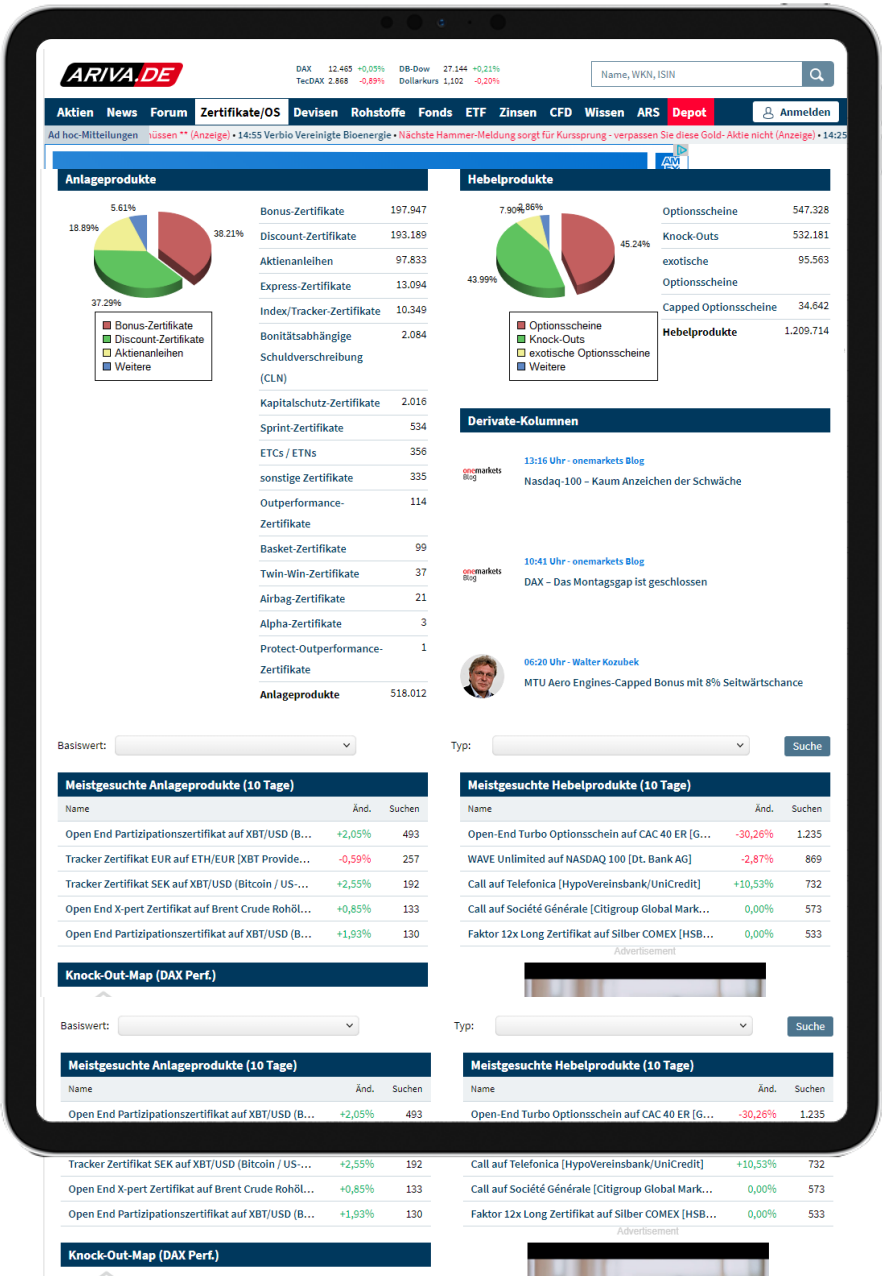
ARIVA.DE

| DAX | 12.465 | +0,05% | DB-Dow | 27.144 | +0,21% |
|---|---|---|---|---|---|
| TecDAX | 2.868 | -0,89% | Dollarkurs | 1,102 | -0,20% |

Name, WKN, ISIN

Aktien News Forum Zertifikate/OS Devisen Rohstoffe Fonds ETF Zinsen CFD Wissen ARS Depot Anmelden

Ad hoc-Mitteilungen hüssen ** (Anzeige) • 14:55 Verbio Vereinigte Bioenergie • Nächste Hammer-Meldung sorgt für Kurssprung - verpassen Sie diese Gold- Aktie nicht (Anzeige) • 14:25

Anlageprodukte

5.61%
18.89%
38.21%
37.29%

Bonus-Zertifikate
Discount-Zertifikate
Aktienanleihen
Weitere

| | |
|---|---|
| Bonus-Zertifikate | 197.947 |
| Discount-Zertifikate | 193.189 |
| Aktienanleihen | 97.833 |
| Express-Zertifikate | 13.094 |
| Index/Tracker-Zertifikate | 10.349 |
| Bonitätsabhängige Schuldverschreibung (CLN) | 2.084 |
| Kapitalschutz-Zertifikate | 2.016 |
| Sprint-Zertifikate | 534 |
| ETCs / ETNs | 356 |
| sonstige Zertifikate | 335 |
| Outperformance-Zertifikate | 114 |
| Basket-Zertifikate | 99 |
| Twin-Win-Zertifikate | 37 |
| Airbag-Zertifikate | 21 |
| Alpha-Zertifikate | 3 |
| Protect-Outperformance-Zertifikate | 1 |
| Anlageprodukte | 518.012 |

Hebelprodukte

7.90%
2.86%
45.24%
43.99%

Optionsscheine
Knock-Outs
exotische Optionsscheine
Weitere

| | |
|---|---|
| Optionsscheine | 547.328 |
| Knock-Outs | 532.181 |
| exotische Optionsscheine | 95.563 |
| Capped Optionsscheine | 34.642 |
| Hebelprodukte | 1.209.714 |

Derivate-Kolumnen

onemarkets Blog
13:16 Uhr - onemarkets Blog
Nasdaq-100 – Kaum Anzeichen der Schwäche

onemarkets Blog
10:41 Uhr - onemarkets Blog
DAX – Das Montagsgap ist geschlossen

06:20 Uhr - Walter Kozubek
MTU Aero Engines-Capped Bonus mit 8% Seitwärtschance

Basiswert:
Typ:
Suche

Meistgesuchte Anlageprodukte (10 Tage)

| Name | Änd. | Suchen |
|---|---|---|
| Open End Partizipationszertifikat auf XBT/USD (B... | +2,05% | 493 |
| Tracker Zertifikat EUR auf ETH/EUR [XBT Provide... | -0,59% | 257 |
| Tracker Zertifikat SEK auf XBT/USD (Bitcoin / US-... | +2,55% | 192 |
| Open End X-pert Zertifikat auf Brent Crude Rohöl... | +0,85% | 133 |
| Open End Partizipationszertifikat auf XBT/USD (B... | +1,93% | 130 |

Meistgesuchte Hebelprodukte (10 Tage)

| Name | Änd. | Suchen |
|---|---|---|
| Open-End Turbo Optionsschein auf CAC 40 ER [G... | -30,26% | 1.235 |
| WAVE Unlimited auf NASDAQ 100 [Dt. Bank AG] | -2,87% | 869 |
| Call auf Telefonica [HypoVereinsbank/UniCredit] | +10,53% | 732 |
| Call auf Société Générale [Citigroup Global Mark... | 0,00% | 573 |
| Faktor 12x Long Zertifikat auf Silber COMEX [HSB... | 0,00% | 533 |

Advertisement

Knock-Out-Map (DAX Perf.)

Basiswert:
Typ:
Suche

Meistgesuchte Anlageprodukte (10 Tage)

| Name | Änd. | Suchen |
|---|---|---|
| Open End Partizipationszertifikat auf XBT/USD (B... | +2,05% | 493 |
| Tracker Zertifikat SEK auf XBT/USD (Bitcoin / US-... | +2,55% | 192 |
| Open End X-pert Zertifikat auf Brent Crude Rohöl... | +0,85% | 133 |
| Open End Partizipationszertifikat auf XBT/USD (B... | +1,93% | 130 |

Meistgesuchte Hebelprodukte (10 Tage)

| Name | Änd. | Suchen |
|---|---|---|
| Open-End Turbo Optionsschein auf CAC 40 ER [G... | -30,26% | 1.235 |
| Call auf Telefonica [HypoVereinsbank/UniCredit] | +10,53% | 732 |
| Call auf Société Générale [Citigroup Global Mark... | 0,00% | 573 |
| Faktor 12x Long Zertifikat auf Silber COMEX [HSB... | 0,00% | 533 |

Advertisement

Knock-Out-Map (DAX Perf.)